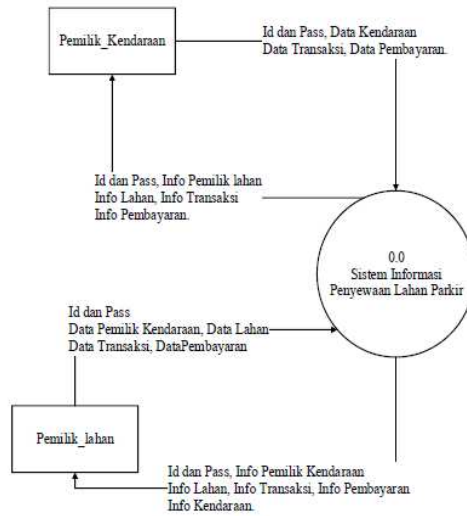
Pemilik_Kendaraan

Id dan Pass, Data Kendaraan
Data Transaksi, Data Pembayaran.

Id dan Pass, Info Pemilik lahan
Info Lahan, Info Transaksi
Info Pembayaran.

0.0
Sistem Informasi
Penyewaan Lahan Parkir

Id dan Pass
Data Pemilik Kendaraan, Data Lahan
Data Transaksi, DataPembayaran

Pemilik_lahan

Id dan Pass, Info Pemilik Kendaraan
Info Lahan, Info Transaksi, Info Pembayaran
Info Kendaraan.